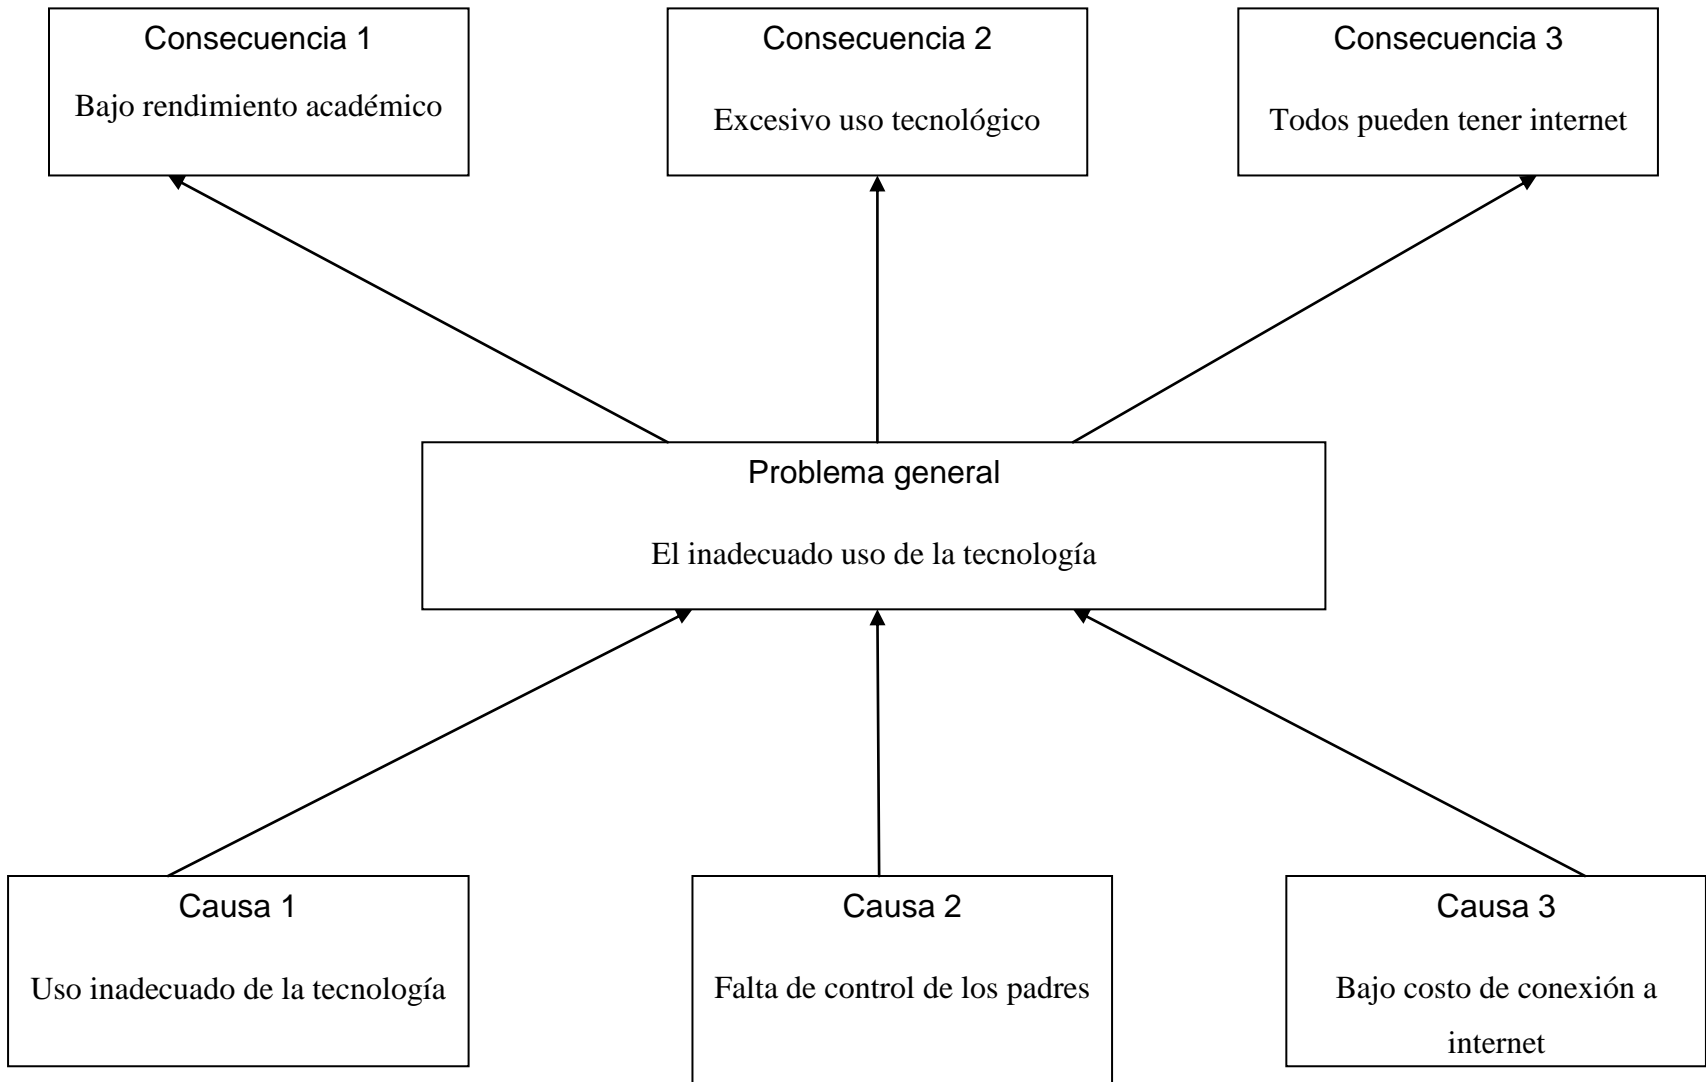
Consecuencia 1

Bajo rendimiento académico

Consecuencia 2

Excesivo uso tecnológico

Consecuencia 3

Todos pueden tener internet

Problema general

El inadecuado uso de la tecnología

Causa 1

Uso inadecuado de la tecnología

Causa 2

Falta de control de los padres

Causa 3

Bajo costo de conexión a internet